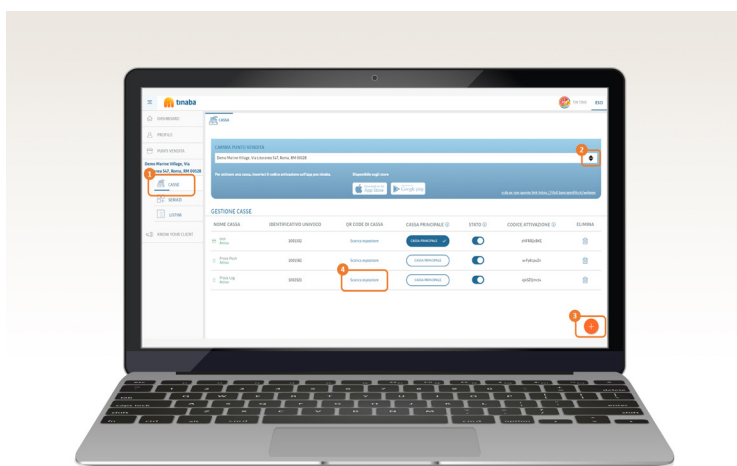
tinaba

ESCI

DASHBOARD

PROFILO

PUNTI VENDITA

Demo Marmo Village, Via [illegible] 547, Roma, RM 00128

1

CASSE

SERATE

LISTINI

GROW YOUR CLIENT

CASSA

CAMBIA PUNTO VENDITA

Demo Marmo Village, Via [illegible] 547, Roma, RM 00128

2

Per attivare una cassa, inserisci il codice attivazione nell'app per tinaba

Disponibile sugli store

App Store

Google play

GESTIONE CASSE

| NOME CASSA | IDENTIFICATIVO UNIVOCO | QR CODE DI CASSA | CASSA PRINCIPALE | STATO | CODICE ATTIVAZIONE | ELIMINA |
|---|---|---|---|---|---|---|
| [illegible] | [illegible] | Scarica espositore | CASSA PRINCIPALE | | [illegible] | |
| Prova Punt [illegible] | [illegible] | Scarica espositore | Cassa Principale | | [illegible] | |
| Prova Log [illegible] | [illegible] | Scarica espositore | Cassa Principale | | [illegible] | |

4

3

+